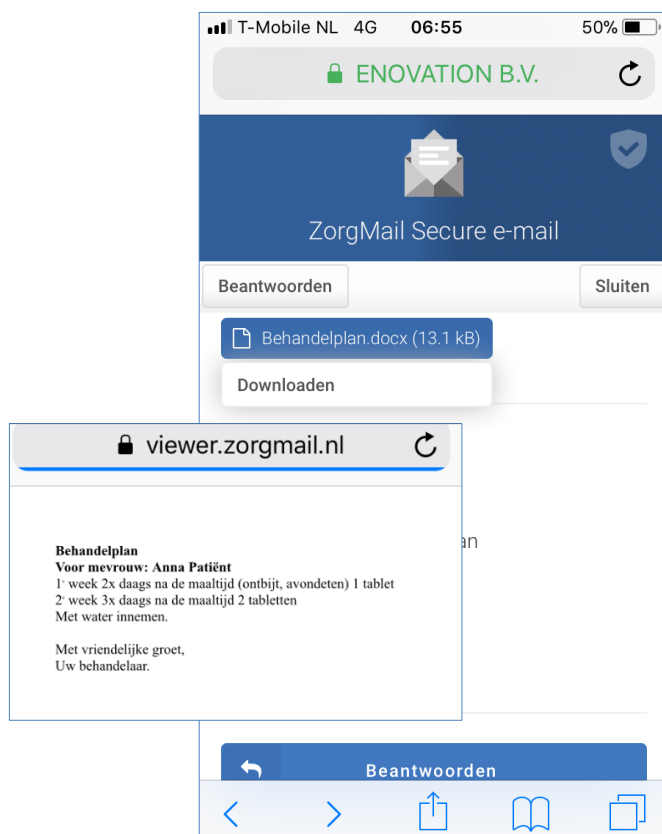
T-Mobile NL 4G 06:55 50%

ENOVATION B.V.

ZorgMail Secure e-mail

Beantwoorden

Sluiten

Behandelplan.docx (13.1 kB)

Downloaden

viewer.zorgmail.nl

**Behandelplan**
**Voor mevrouw: Anna Patiënt**
1e week 2x daags na de maaltijd (ontbijt, avondeten) 1 tablet
2e week 3x daags na de maaltijd 2 tabletten
Met water innemen.

Met vriendelijke groet,
Uw behandelaar.

an

Beantwoorden